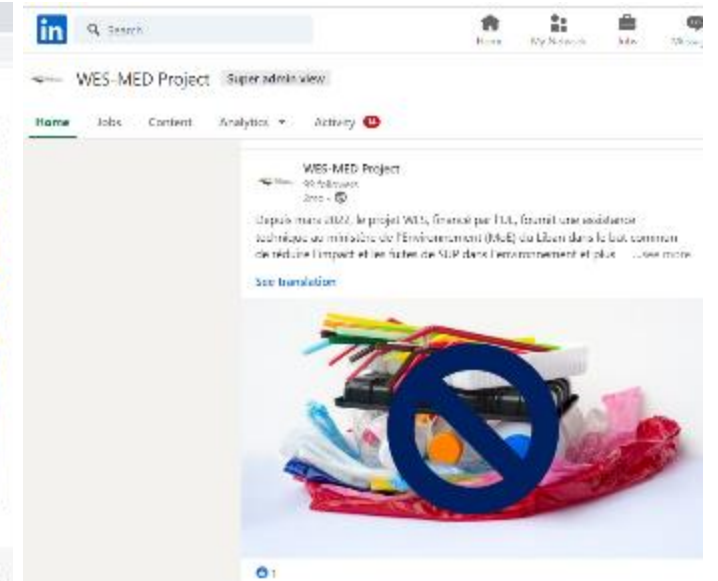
in Search

Home My Network Jobs

WES-MED Project Super admin view

Home Jobs Content Analytics Activity 14

WES-MED Project
99 followers
2mo

Depuis mars 2022, le projet WES, financé par l'UE, fournit une assistance technique au ministère de l'Environnement (MoE) du Liban dans le but commun de réduire l'impact et les fuites de SUP dans l'environnement et plus ...see more

See translation

1